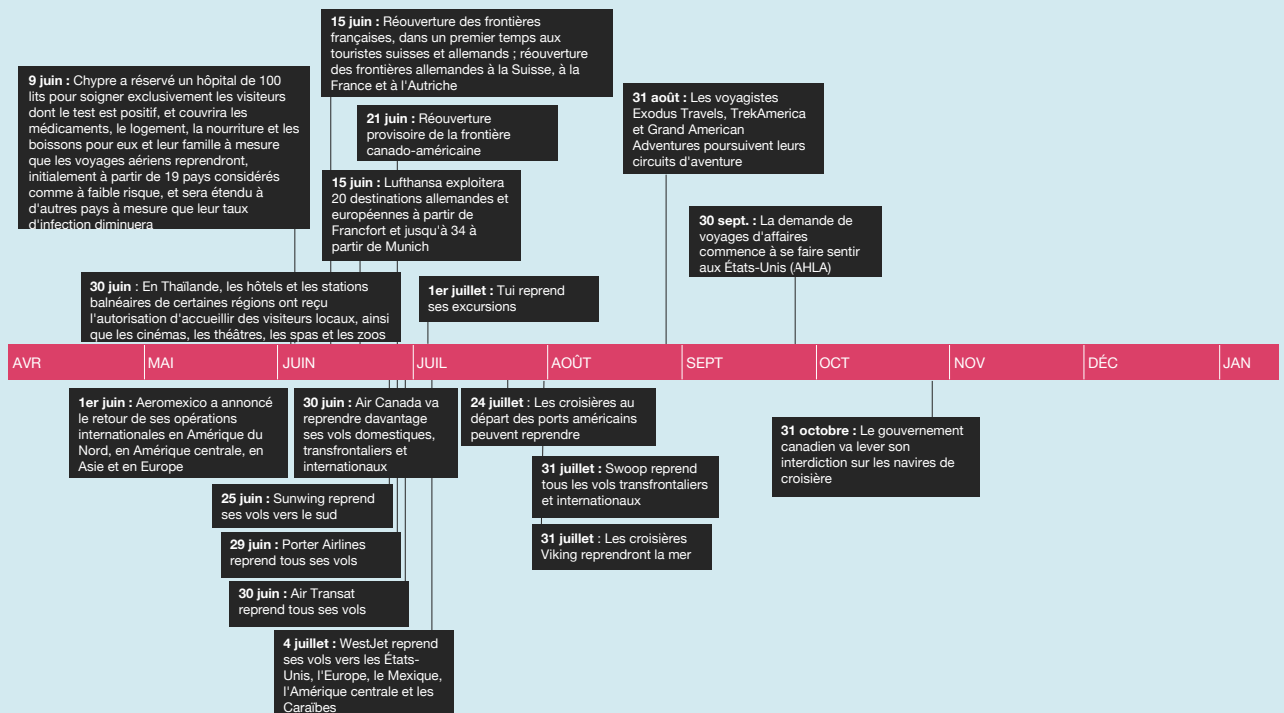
9 juin : Chypre a réservé un hôpital de 100 lits pour soigner exclusivement les visiteurs dont le test est positif, et couvrira les médicaments, le logement, la nourriture et les boissons pour eux et leur famille à mesure que les voyages aériens reprendront, initialement à partir de 19 pays considérés comme à faible risque, et sera étendu à d'autres pays à mesure que leur taux d'infection diminuera

15 juin : Réouverture des frontières françaises, dans un premier temps aux touristes suisses et allemands ; réouverture des frontières allemandes à la Suisse, à la France et à l'Autriche

21 juin : Réouverture provisoire de la frontière canado-américaine

15 juin : Lufthansa exploitera 20 destinations allemandes et européennes à partir de Francfort et jusqu'à 34 à partir de Munich

30 juin : En Thaïlande, les hôtels et les stations balnéaires de certaines régions ont reçu l'autorisation d'accueillir des visiteurs locaux, ainsi que les cinémas, les théâtres, les spas et les zoos

1er juillet : Tui reprend ses excursions

31 août : Les voyagistes Exodus Travels, TrekAmerica et Grand American Adventures poursuivent leurs circuits d'aventure

30 sept. : La demande de voyages d'affaires commence à se faire sentir aux États-Unis (AHLA)

AVR | MAI | JUIN | JUIL | AOÛT | SEPT | OCT | NOV | DÉC | JAN

1er juin : Aeromexico a annoncé le retour de ses opérations internationales en Amérique du Nord, en Amérique centrale, en Asie et en Europe

30 juin : Air Canada va reprendre davantage ses vols domestiques, transfrontaliers et internationaux

24 juillet : Les croisières au départ des ports américains peuvent reprendre

31 octobre : Le gouvernement canadien va lever son interdiction sur les navires de croisière

25 juin : Sunwing reprend ses vols vers le sud

31 juillet : Swoop reprend tous les vols transfrontaliers et internationaux

29 juin : Porter Airlines reprend tous ses vols

31 juillet : Les croisières Viking reprendront la mer

30 juin : Air Transat reprend tous ses vols

4 juillet : WestJet reprend ses vols vers les États-Unis, l'Europe, le Mexique, l'Amérique centrale et les Caraïbes